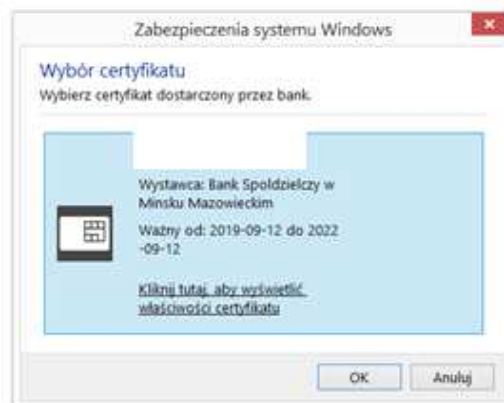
Zabezpieczenia systemu Windows

Wybór certyfikatu

Wybierz certyfikat dostarczony przez bank.

Wystawca: Bank Spoldzielczy w Minsku Mazowieckim

Ważny od: 2019-09-12 do 2022 -09-12

Kliknij tutaj, aby wyświetlić właściwości certyfikatu

OK

Anuluj